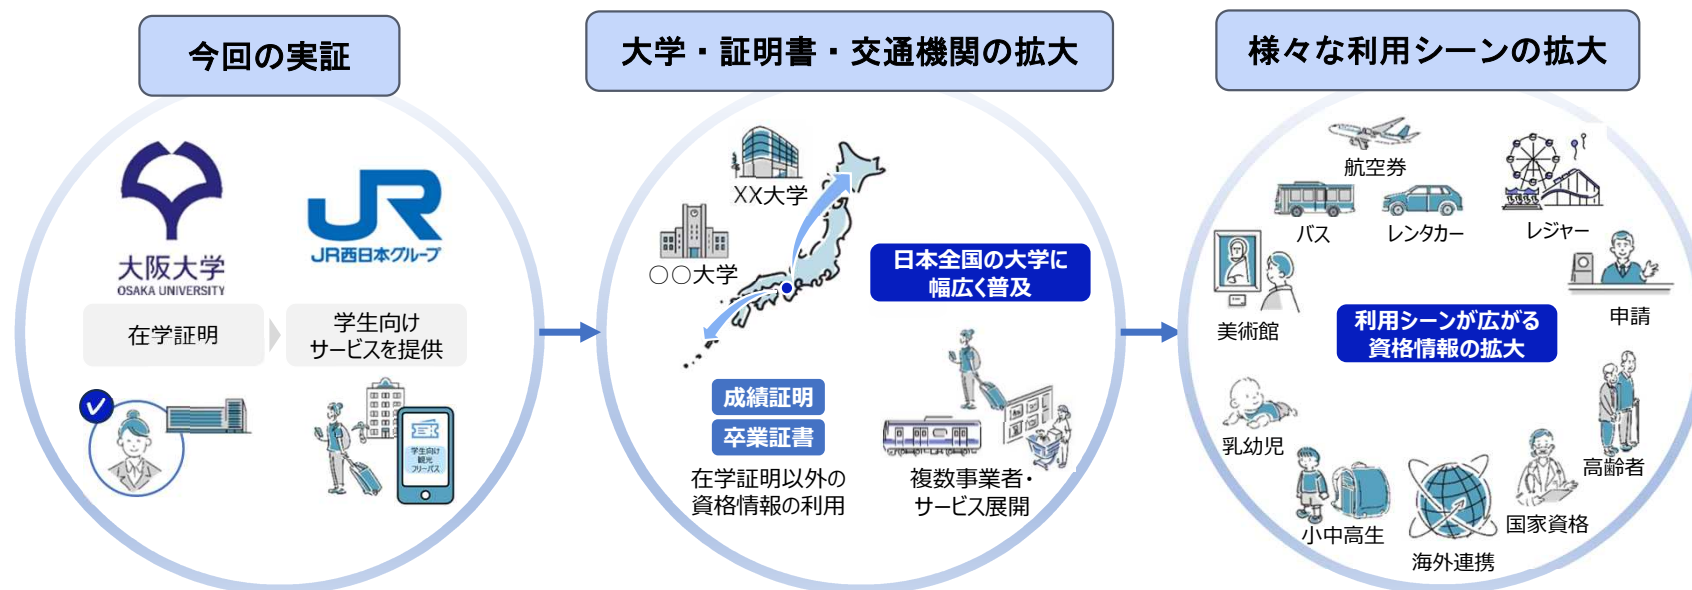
今回の実証

大阪大学
OSAKA UNIVERSITY

JR西日本グループ

在学証明

学生向けサービスを提供

学生向け観光フリーパス

大学・証明書・交通機関の拡大

XX大学

〇〇大学

日本全国の大学に幅広く普及

成績証明

卒業証書

在学証明以外の資格情報の利用

複数事業者・サービス展開

様々な利用シーンの拡大

航空券

バス

レンタカー

レジャー

美術館

利用シーンが広がる資格情報の拡大

申請

乳幼児

高齢者

小中高生

海外連携

国家資格